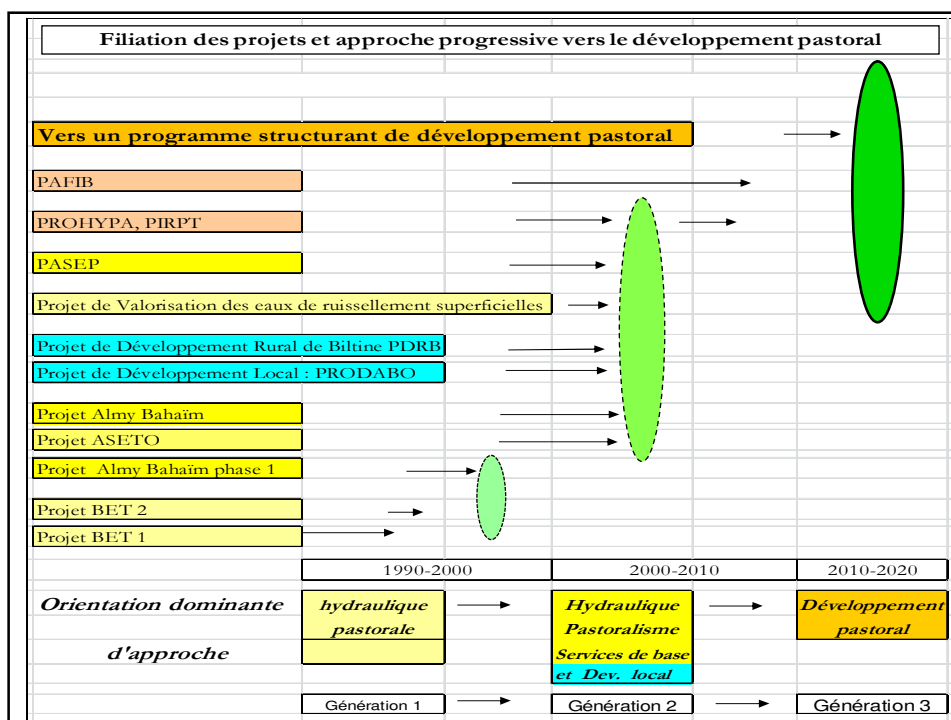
Filiation des projets et approche progressive vers le développement pastoral

Vers un programme structurant de développement pastoral

PAFIB

PROHYPA, PIRPT

PASEP

Projet de Valorisation des eaux de ruissellement superficielles

Projet de Développement Rural de Biltine PDRB

Projet de Développement Local : PRODABO

Projet Almy Bahaïm

Projet ASETO

Projet Almy Bahaïm phase 1

Projet BET 2

Projet BET 1

1990-2000

2000-2010

2010-2020

Orientation dominante d'approche

hydraulique pastorale

Hydraulique Pastoralisme Services de base et Dev. local

Développement pastoral

Génération 1

Génération 2

Génération 3